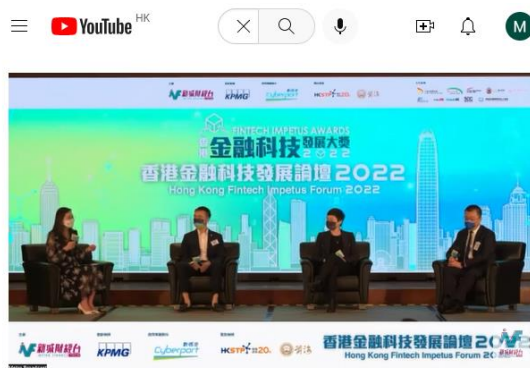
YouTube HK

M

KPMG Cyberport

FINTECH IMPETUS AWARDS
金融科技發展大獎 2022

香港金融科技發展論壇2022
Hong Kong Fintech Impetus Forum 2022

KPMG Cyberport HKSTP 20.

香港金融科技發展論壇2022
Hong Kong Fintech Impetus Forum 2022